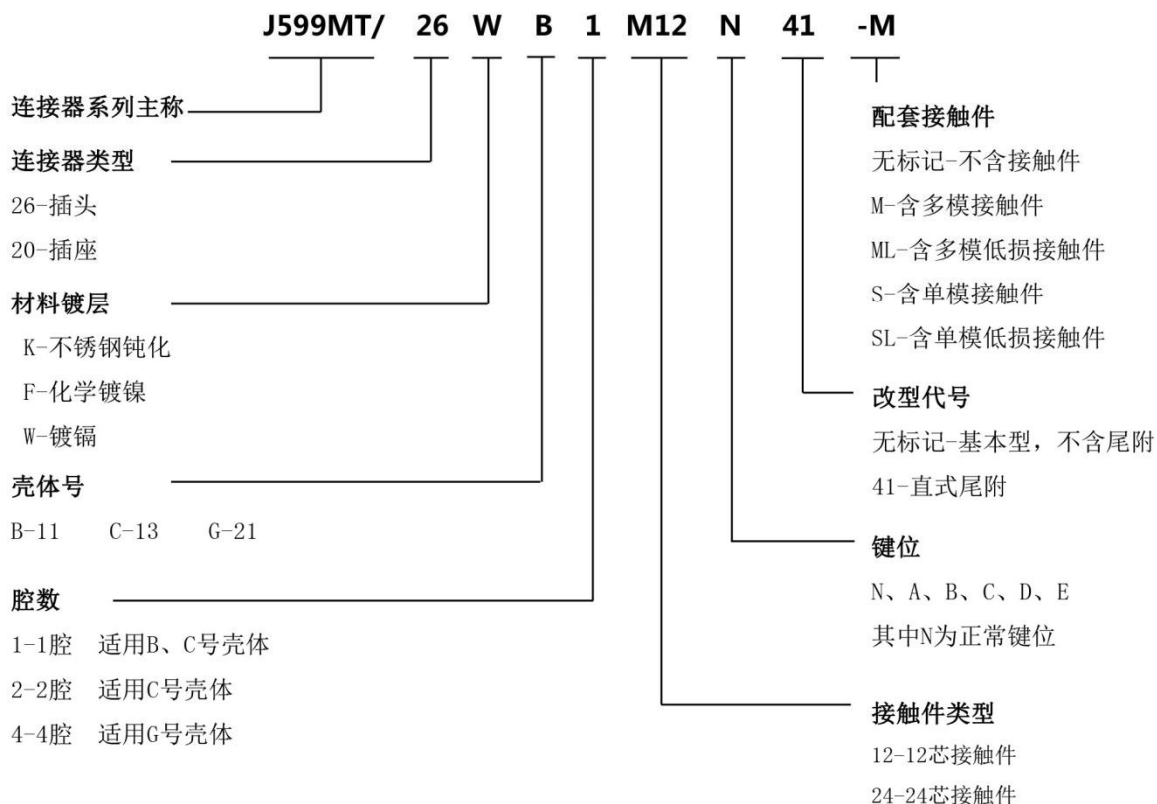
J599MT/ 26 W B 1 M12 N 41 -M

连接器系列主称

连接器类型
26-插头
20-插座

材料镀层
K-不锈钢钝化
F-化学镀镍
W-镀镉

壳体号
B-11 C-13 G-21

腔数
1-1腔 适用B、C号壳体
2-2腔 适用C号壳体
4-4腔 适用G号壳体

配套接触件
无标记-不含接触件
M-含多模接触件
ML-含多模低损接触件
S-含单模接触件
SL-含单模低损接触件

改型代号
无标记-基本型，不含尾附
41-直式尾附

键位
N、A、B、C、D、E
其中N为正常键位

接触件类型
12-12芯接触件
24-24芯接触件